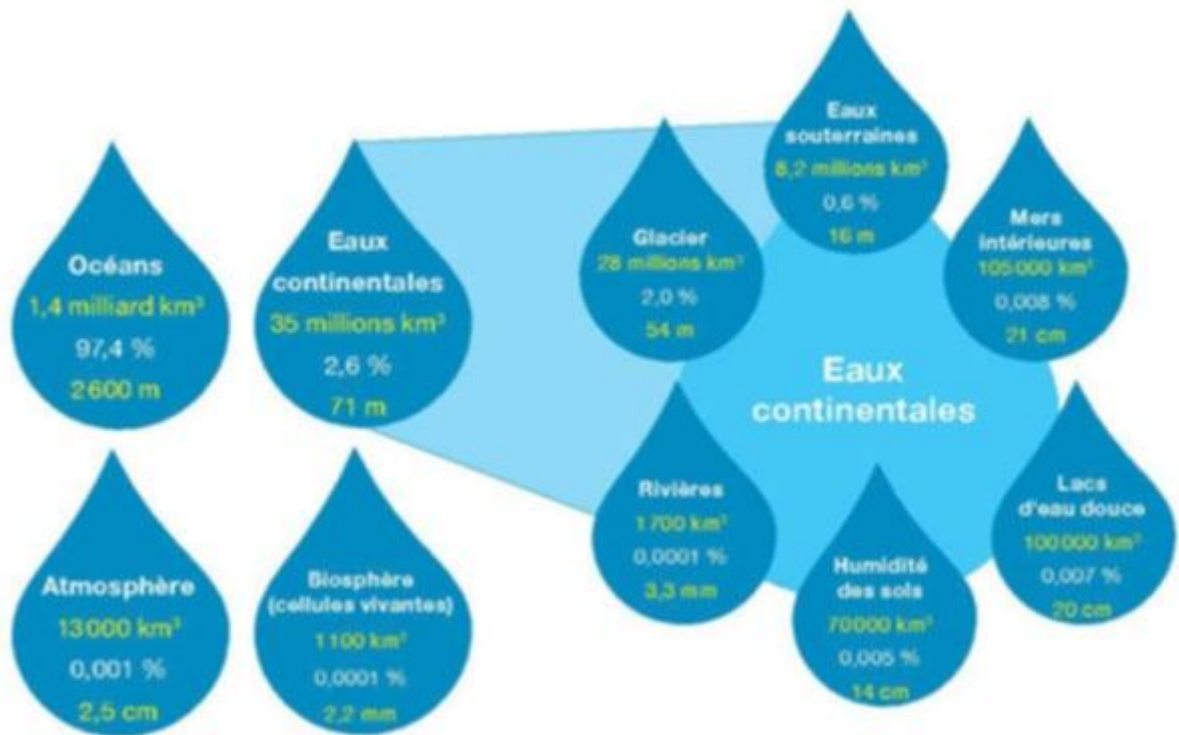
Océans
1,4 milliard km³
97,4 %
2600 m

Eaux continentales
35 millions km³
2,6 %
71 m

Atmosphère
13000 km³
0,001 %
2,5 cm

Biosphère (cellules vivantes)
1100 km³
0,0001 %
2,2 mm

Glacier
28 millions km³
2,0 %
54 m

Eaux souterraines
8,2 millions km³
0,6 %
16 m

Mers intérieures
105000 km³
0,008 %
21 cm

Eaux continentales

Rivières
1700 km³
0,0001 %
3,3 mm

Humidité des sols
70000 km³
0,005 %
14 cm

Lacs d'eau douce
100000 km³
0,007 %
20 cm